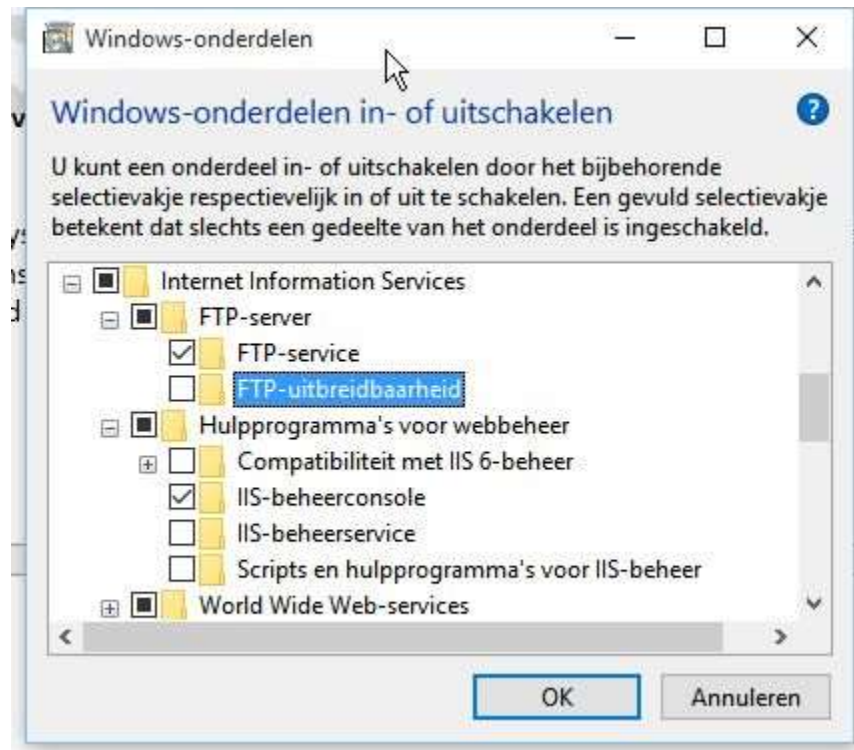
Windows-onderdelen

Windows-onderdelen in- of uitschakelen

U kunt een onderdeel in- of uitschakelen door het bijbehorende selectievakje respectievelijk in of uit te schakelen. Een gevuld selectievakje betekent dat slechts een gedeelte van het onderdeel is ingeschakeld.

Internet Information Services
FTP-server
FTP-service
FTP-uitbreidbaarheid
Hulpprogramma's voor webbeheer
Compatibiliteit met IIS 6-beheer
IIS-beheerconsole
IIS-beheerservice
Scripts en hulpprogramma's voor IIS-beheer
World Wide Web-services

OK
Annuleren